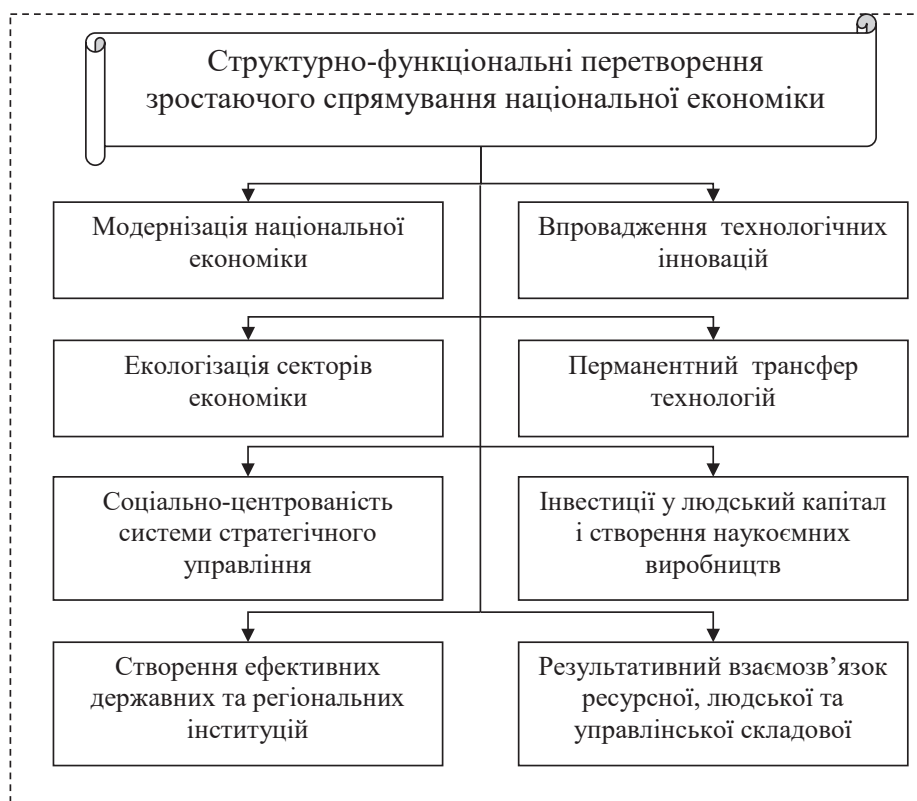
Структурно-функціональні перетворення зростаючого спрямування національної економіки

Модернізація національної економіки

Впровадження технологічних інновацій

Екологізація секторів економіки

Перманентний трансфер технологій

Соціально-центрованість системи стратегічного управління

Інвестиції у людський капітал і створення наукоємних виробництв

Створення ефективних державних та регіональних інституцій

Результативний взаємозв'язок ресурсної, людської та управлінської складової